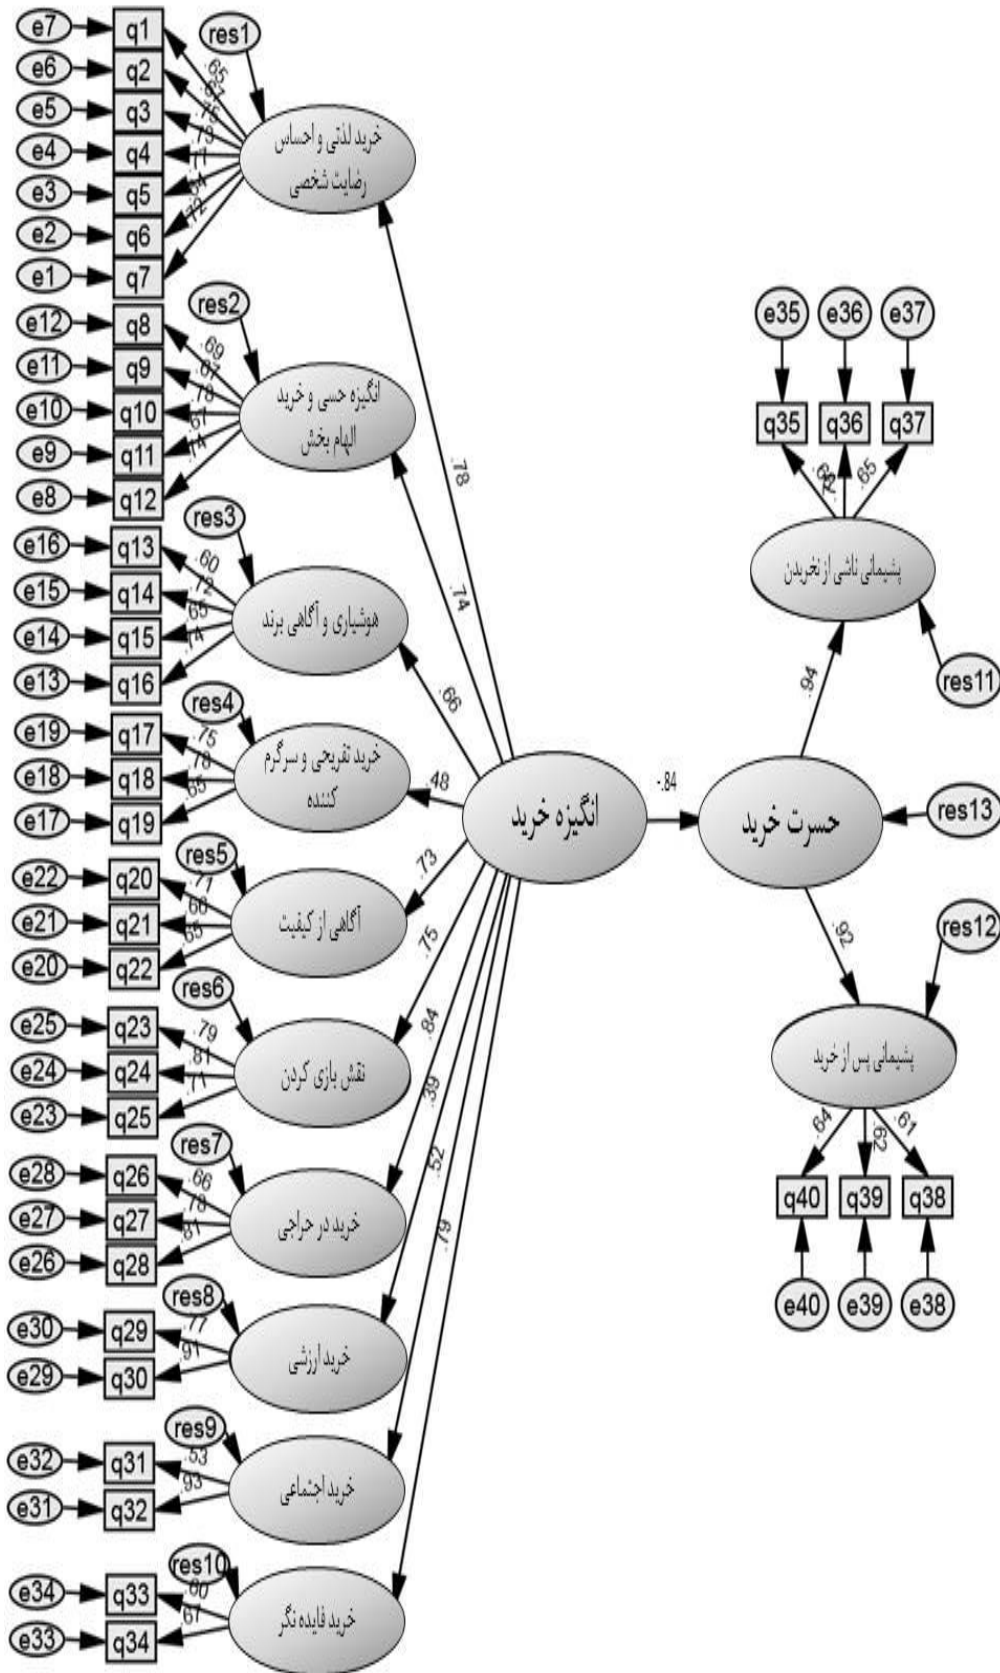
e7 q1
e6 q2
e5 q3
e4 q4
e3 q5
e2 q6
e1 q7
res1
.65
.67
.76
.79
.77
.64
.72
خرید لذتی و احساس رضایت شخصی

e12 q8
e11 q9
e10 q10
e9 q11
e8 q12
res2
.69
.67
.78
.67
.74
انگیزه حسی و خرید الهام بخش

e16 q13
e15 q14
e14 q15
e13 q16
res3
.60
.72
.65
.74
هوشیاری و آگاهی برند

e19 q17
e18 q18
e17 q19
res4
.75
.78
.65
خرید تفریحی و سرگرم کننده

e22 q20
e21 q21
e20 q22
res5
.77
.60
.65
آگاهی از کیفیت

e25 q23
e24 q24
e23 q25
res6
.79
.81
.71
نقش بازی کردن

e28 q26
e27 q27
e26 q28
res7
.66
.78
.81
خرید در حراجی

e30 q29
e29 q30
res8
.77
.91
خرید ارزشی

e32 q31
e31 q32
res9
.53
.93
خرید اجتماعی

e34 q33
e33 q34
res10
.60
.67
خرید فایده نگر

.78
.74
.66
.48
.73
.75
.84
.39
.52
.79
انگیزه خرید
.84
حسرت خرید
res13

e35 e36 e37
q35 q36 q37
.68
.72
.65
پشیمانی ناشی از نخریدن
res11
.94

.92
res12
پشیمانی پس از خرید
.64
.72
.61
q40 q39 q38
e40 e39 e38